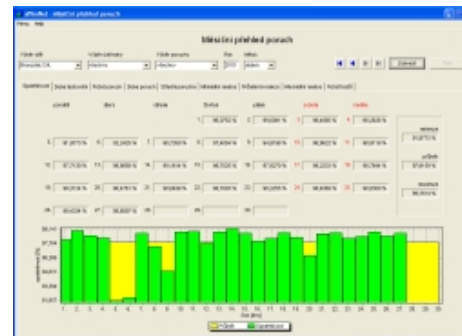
Měsíční přehled porach

pondělí | úterý | středa | čtvrtek | pátek | sobota | neděle

1 | 99,9792 % | 2 | 99,9380 % | 3 | 99,9808 % | 4 | 99,9928 %

5 | 99,9870 % | 6 | 99,9485 % | 7 | 99,7500 % | 8 | 99,9694 % | 9 | 99,9188 % | 10 | 99,9622 % | 11 | 99,9716 %

12 | 99,7730 % | 13 | 99,8690 % | 14 | 99,9014 % | 15 | 99,7826 % | 16 | 99,9270 % | 17 | 99,2200 % | 18 | 99,7648 %

19 | 99,9516 % | 20 | 99,9761 % | 21 | 99,9988 % | 22 | 99,9516 % | 23 | 99,9898 % | 24 | 99,9685 % | 25 | 99,9856 %

26 | 99,9284 % | 27 | 99,9987 % | 28 | | 29 | | 30 |

minimum
99,0772 %

průměr
99,9159 %

maximum
99,9988 %

1 2 3 4 5 6 7 8 9 10 11 12 13 14 15 16 17 18 19 20 21 22 23 24 25 26 27 28 29 30

Den [dny]

Průměr | Spolehlivost